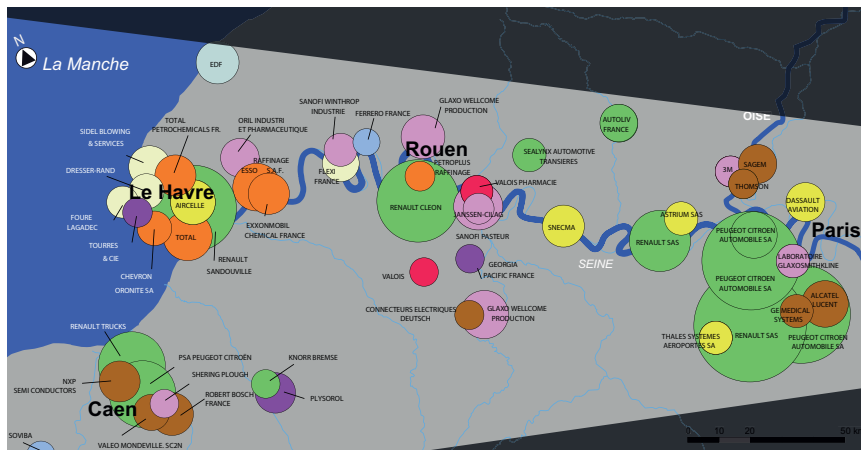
N
La Manche
EDF
SIDEL BLOWING & SERVICES
TOTAL PETROCHEMICALS FR.
ORIL INDUSTRI ET PHARMACEUTIQUE
SANOFI WINTHROP INDUSTRIE
FERRERO FRANCE
GLAXO WELLCOME PRODUCTION
DRESSER-RAND
ESSO
RAFFINAGE S.A.F.
FLEXI FRANCE
Rouen
PETROPLUS RAFFINAGE
SEALYNX AUTOMOTIVE TRANSIERES
AUTOLIV FRANCE
OISE
3M
SAGEM
THOMSON
Le Havre
AIRCELLE
VALOIS PHARMACIE
DASSAULT AVIATION
FOURE LAGADEC
EXXONMOBIL CHEMICAL FRANCE
RENAULT CLEON
JANSSEN-CILAG
SNECMA
ASTRIUM SAS
PEUGEOT CITROEN AUTOMOBILE SA
Paris
TOURRES & CIE
TOTAL
RENAULT SANDOUVILLE
SANOFI PASTEUR
RENAULT SAS
LABORATOIRE GLAXOSMITHKLINE
CHEVRON ORONITE SA
GEORGIA PACIFIC FRANCE
SEINE
PEUGEOT CITROEN AUTOMOBILE SA
VALOIS
ALCATEL LUCENT
CONNECTEURS ELECTRIQUES DEUTSCH
GLAXO WELLCOME PRODUCTION
GE MEDICAL SYSTEMS
RENAULT TRUCKS
THALES SYSTEMES AEROPORTES SA
RENAULT SAS
PEUGEOT CITROEN AUTOMOBILE SA
PSA PEUGEOT CITROËN
KNORR BREMSE
NXP SEMI CONDUCTORS
SHERING PLOUGH
ROBERT BOSCH FRANCE
PLYSOROL
Caen
SOVIBA
VALEO MONDEVILLE. SC2N
0 10 20 50 km